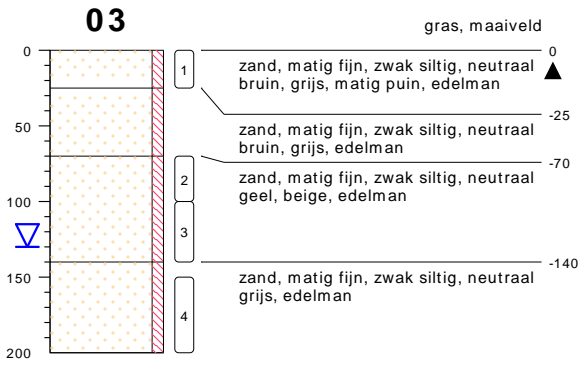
03

gras, maaiveld

0
50
100
150
200

1
2
3
4

0
zand, matig fijn, zwak siltig, neutraal bruin, grijs, matig puin, edelman

-25
zand, matig fijn, zwak siltig, neutraal bruin, grijs, edelman

-70
zand, matig fijn, zwak siltig, neutraal geel, beige, edelman

-140
zand, matig fijn, zwak siltig, neutraal grijs, edelman